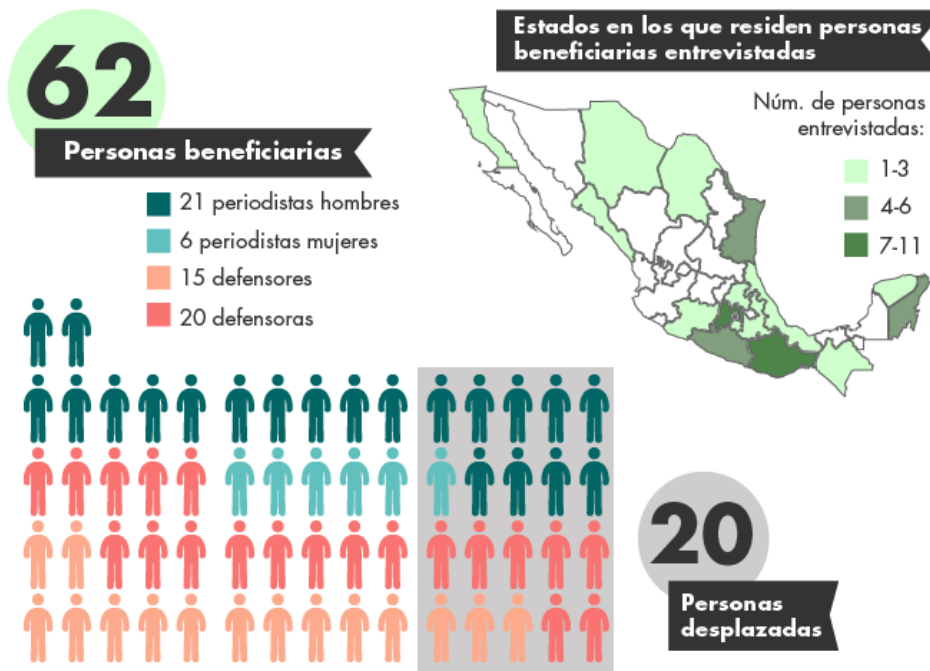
62

Personas beneficiarias

21 periodistas hombres
6 periodistas mujeres
15 defensores
20 defensoras

Estados en los que residen personas beneficiarias entrevistadas

Núm. de personas entrevistadas:
1-3
4-6
7-11

20

Personas desplazadas